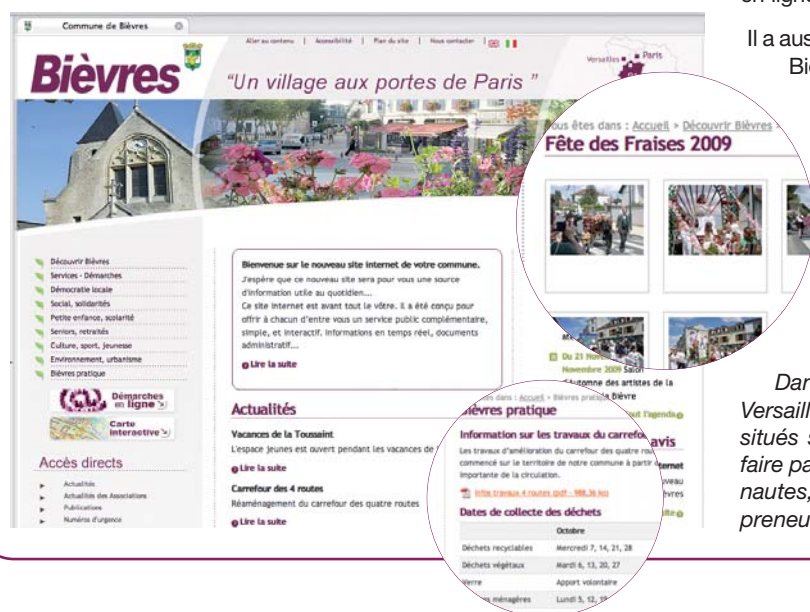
Commune de Bièvres

Aller au contenu | Accessibilité | Plan du site | Nous contacter

Bièvres

"Un village aux portes de Paris "

Versailles Paris

Découvrir Bièvres
Services - Démarches
Démocratie locale
Social, solidarités
Petite enfance, scolarité
Seniors, retraités
Culture, sport, jeunesse
Environnement, urbanisme
Bièvres pratique

Démarches en ligne

Carte interactive

Accès directs

Actualités
Actualités des Associations
Publications
Numéros d'urgence

Bienvenue sur le nouveau site internet de votre commune.

J'espère que ce nouveau site sera pour vous une source d'information utile au quotidien...

Ce site internet est avant tout le vôtre. Il a été conçu pour offrir à chacun d'entre vous un service public complémentaire, simple, et interactif. Informations en temps réel, documents administratif...

Lire la suite

Actualités

Vacances de la Toussaint

L'espace jeunes est ouvert pendant les vacances de

Lire la suite

Carrefour des 4 routes

Réaménagement du carrefour des quatre routes

Lire la suite

Vous êtes dans : Accueil > Découvrir Bièvres >

Fête des Fraises 2009

Du 21 Novembre 2009 Salon d'automne des artistes de la Bièvre

tout l'agenda

avis

internet

Vous êtes dans : Accueil > Bièvres pratique

Bièvres pratique

Information sur les travaux du carrefour

Les travaux d'amélioration du carrefour des quatre routes commencé sur le territoire de notre commune à partir importante de la circulation.

Infos travaux 4 routes (pdf - 988,36 ko)

Dates de collecte des déchets

| | Octobre |
|---|---|
| Déchets recyclables | Mercredi 7, 14, 21, 28 |
| Déchets végétaux | Mardi 6, 13, 20, 27 |
| Verre | Apport volontaire |
| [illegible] ménagères | Lundi 5, 12, 19 |

en lign

Il a aus
Bi

Dar
Versaill
situés s
faire pa
nautes,
preneu